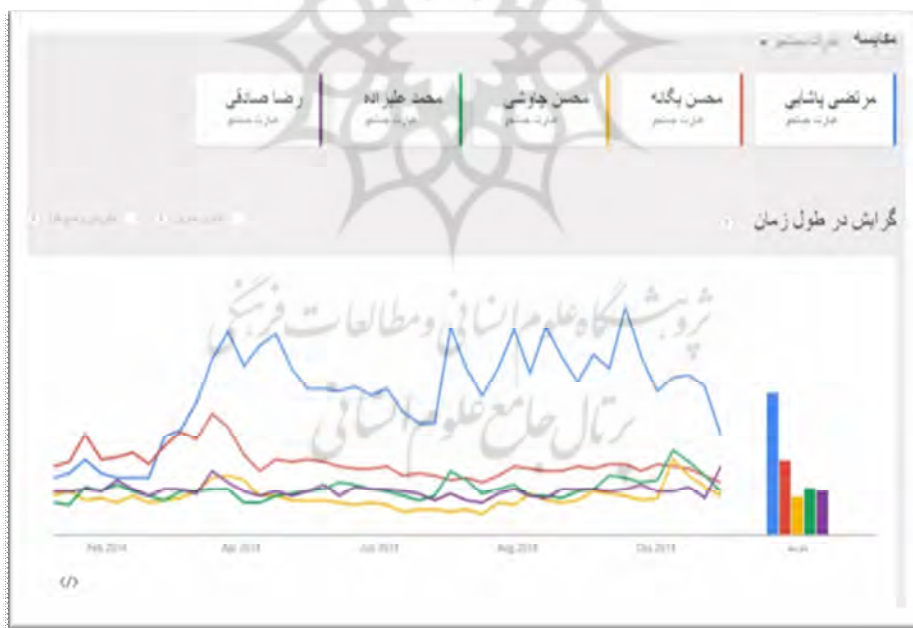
مقایسه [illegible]

مرتضی پاشایی
عبارت جستجو

محسن یگانه
عبارت جستجو

محسن چاوشی
عبارت جستجو

محمد علیزاده
عبارت جستجو

رضا صادقی
عبارت جستجو

گرایش در طول زمان

پژوهشگاه علوم انسانی و مطالعات فرهنگی
پرتال جامع علوم انسانی

Feb 2014
Apr 2014
Jul 2014
Aug 2014
Oct 2014

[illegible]

</>